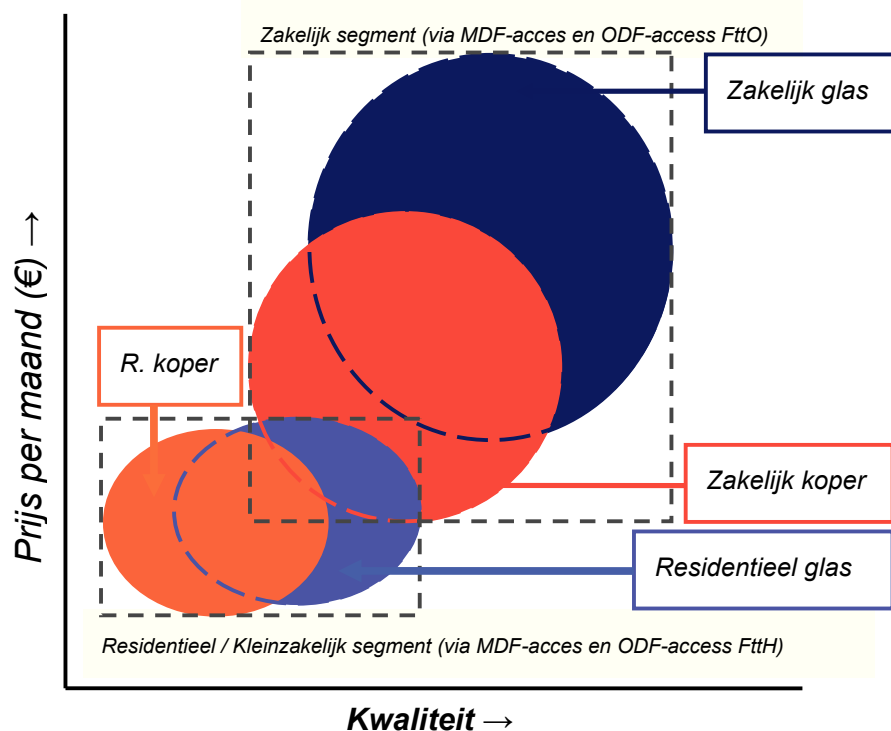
Zakelijk segment (via MDF-acces en ODF-access FttO)

Zakelijk glas

R. koper

Zakelijk koper

Residentieel glas

Residentieel / Kleinzakelijk segment (via MDF-acces en ODF-access FttH)

Prijs per maand (€) →

Kwaliteit →